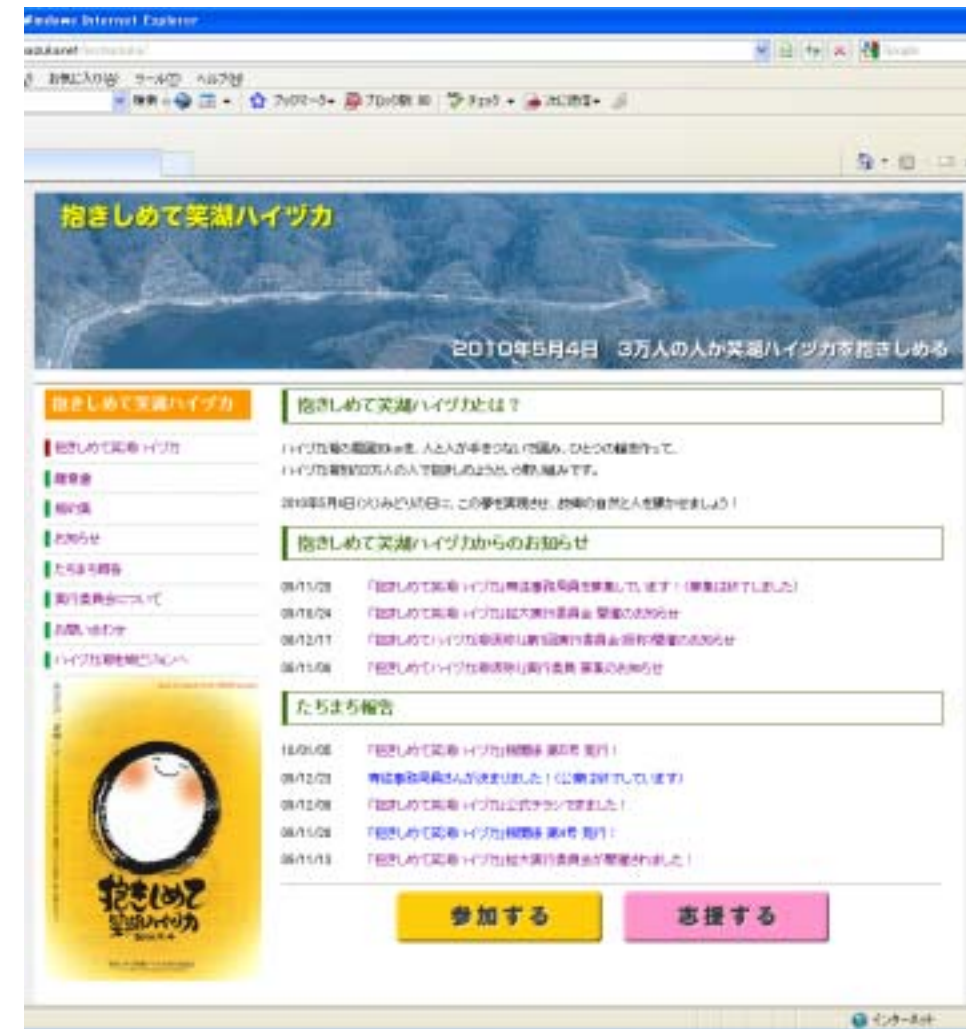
Windows Internet Explorer

お気に入り(A) ツール(T) ヘルプ(H)

ブックマーク ブロック数 チェック

抱きしめて笑湖ハイヅカ

2010年5月4日 3万人の人が笑湖ハイヅカを抱きしめる

抱きしめて笑湖ハイヅカ

抱きしめて笑湖ハイヅカ
趣意書
呼びかけ
お知らせ
たちまち報告
実行委員会について
お問い合わせ
ハイヅカ湖を抱きしめるへ

抱きしめて笑湖ハイヅカとは？

ハイヅカ湖の周囲30kmを、人と人が手をつないで囲み、ひとつの輪を作って、ハイヅカ湖を約3万人の人で抱きしめようという取り組みです。

2010年5月4日(火)みどりの日に、この夢を実現させ、故郷の自然と人を輝かせましょう！

抱きしめて笑湖ハイヅカからのお知らせ

| | |
|---|---|
| 09/11/28 | 「抱きしめて笑湖ハイヅカ」専従事務局員を募集しています！（募集は終了しました） |
| 09/10/24 | 「抱きしめて笑湖ハイヅカ」拡大実行委員会 開催のお知らせ |
| 08/12/11 | 「抱きしめてハイヅカ湖連絡会」第1回実行委員会 開催のお知らせ |
| 08/11/06 | 「抱きしめてハイヅカ湖連絡会」実行委員 募集のお知らせ |

たちまち報告

| | |
|---|---|
| 10/01/05 | 「抱きしめて笑湖ハイヅカ」新聞第5号 発行！ |
| 09/12/23 | 専従事務局員さんが決まりました！（公募は終了しています） |
| 09/12/09 | 「抱きしめて笑湖ハイヅカ」公式チラシできました！ |
| 09/11/28 | 「抱きしめて笑湖ハイヅカ」新聞第4号 発行！ |
| 09/11/13 | 「抱きしめて笑湖ハイヅカ」拡大実行委員会が開催されました！ |

参加する
応援する

抱きしめて笑湖ハイヅカ

インターネット